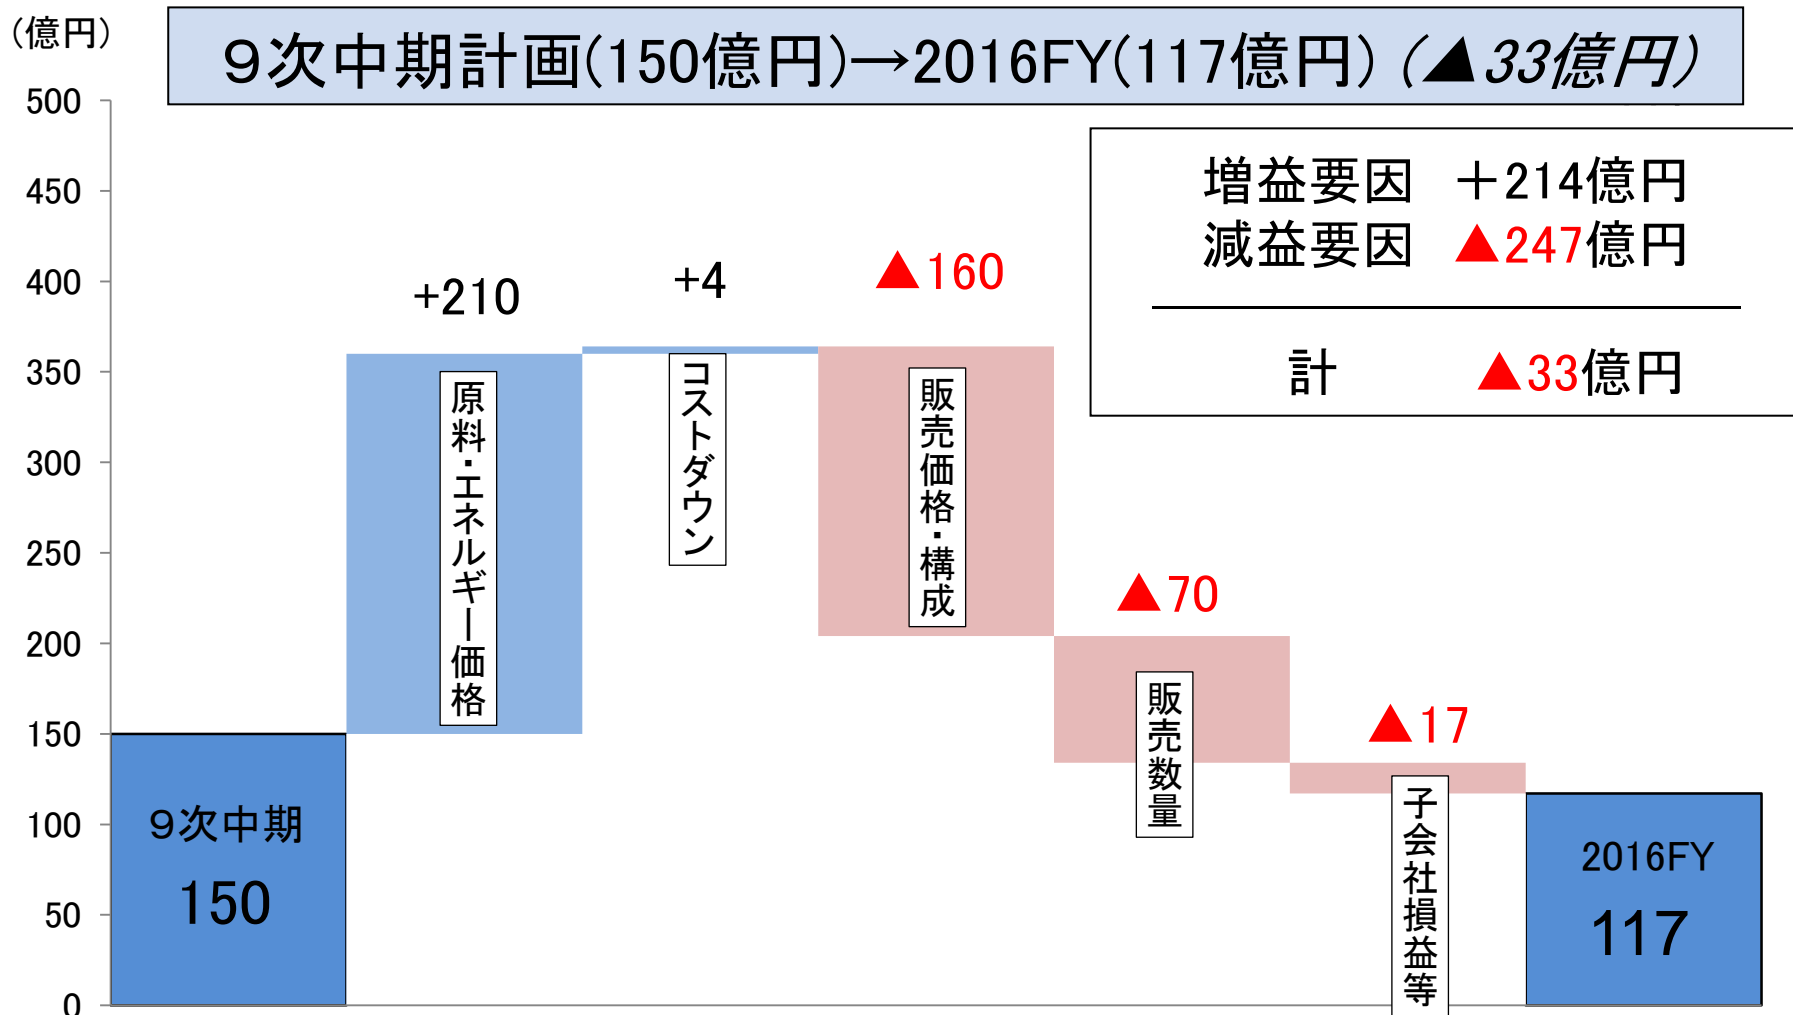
(億円)

９次中期計画(150億円)→2016FY(117億円)(▲33億円)

500
450
400
350
300
250
200
150
100
50
0

増益要因　＋214億円
減益要因　▲247億円

計　▲33億円

+210
原料・エネルギー価格

+4
コストダウン

▲160
販売価格・構成

▲70
販売数量

▲17
子会社損益等

９次中期
150

2016FY
117